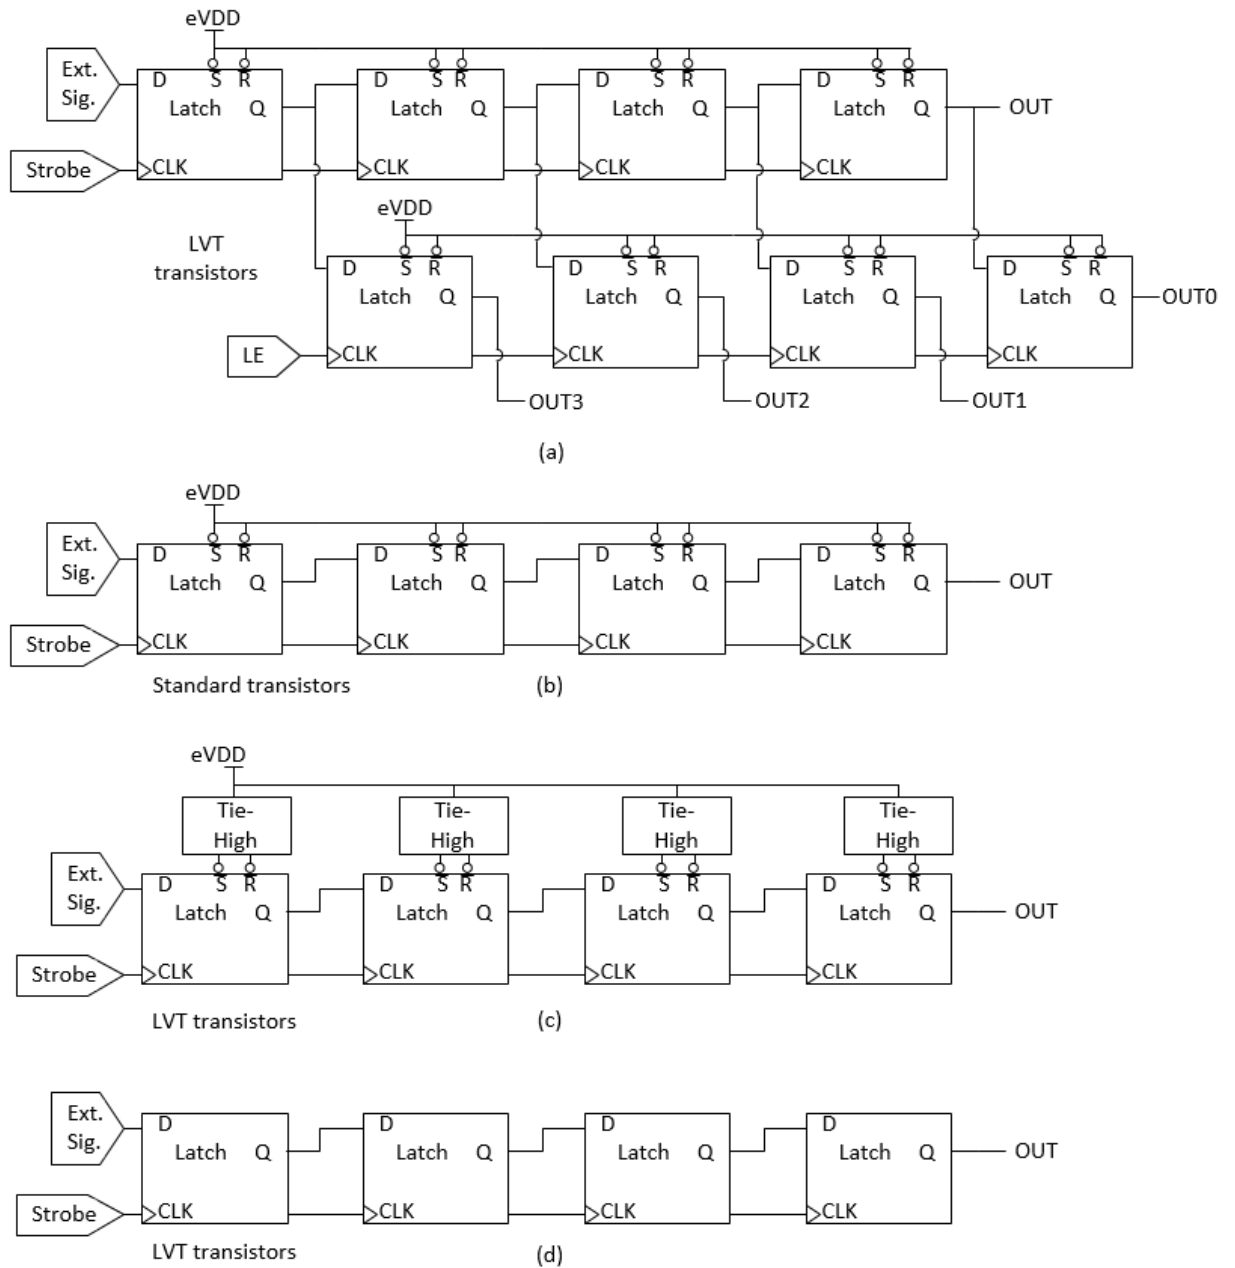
eVDD

Ext. Sig.

D $\bar{S}$ $\bar{R}$ Latch Q CLK

D $\bar{S}$ $\bar{R}$ Latch Q CLK

D $\bar{S}$ $\bar{R}$ Latch Q CLK

D $\bar{S}$ $\bar{R}$ Latch Q CLK

OUT

Strobe

LVT transistors

eVDD

D $\bar{S}$ $\bar{R}$ Latch Q CLK

D $\bar{S}$ $\bar{R}$ Latch Q CLK

D $\bar{S}$ $\bar{R}$ Latch Q CLK

D $\bar{S}$ $\bar{R}$ Latch Q CLK

OUT0

LE

OUT3

OUT2

OUT1

(a)

eVDD

Ext. Sig.

D $\bar{S}$ $\bar{R}$ Latch Q CLK

D $\bar{S}$ $\bar{R}$ Latch Q CLK

D $\bar{S}$ $\bar{R}$ Latch Q CLK

D $\bar{S}$ $\bar{R}$ Latch Q CLK

OUT

Strobe

Standard transistors

(b)

eVDD

Tie-High

Tie-High

Tie-High

Tie-High

Ext. Sig.

D $\bar{S}$ $\bar{R}$ Latch Q CLK

D $\bar{S}$ $\bar{R}$ Latch Q CLK

D $\bar{S}$ $\bar{R}$ Latch Q CLK

D $\bar{S}$ $\bar{R}$ Latch Q CLK

OUT

Strobe

LVT transistors

(c)

Ext. Sig.

D Latch Q CLK

D Latch Q CLK

D Latch Q CLK

D Latch Q CLK

OUT

Strobe

LVT transistors

(d)